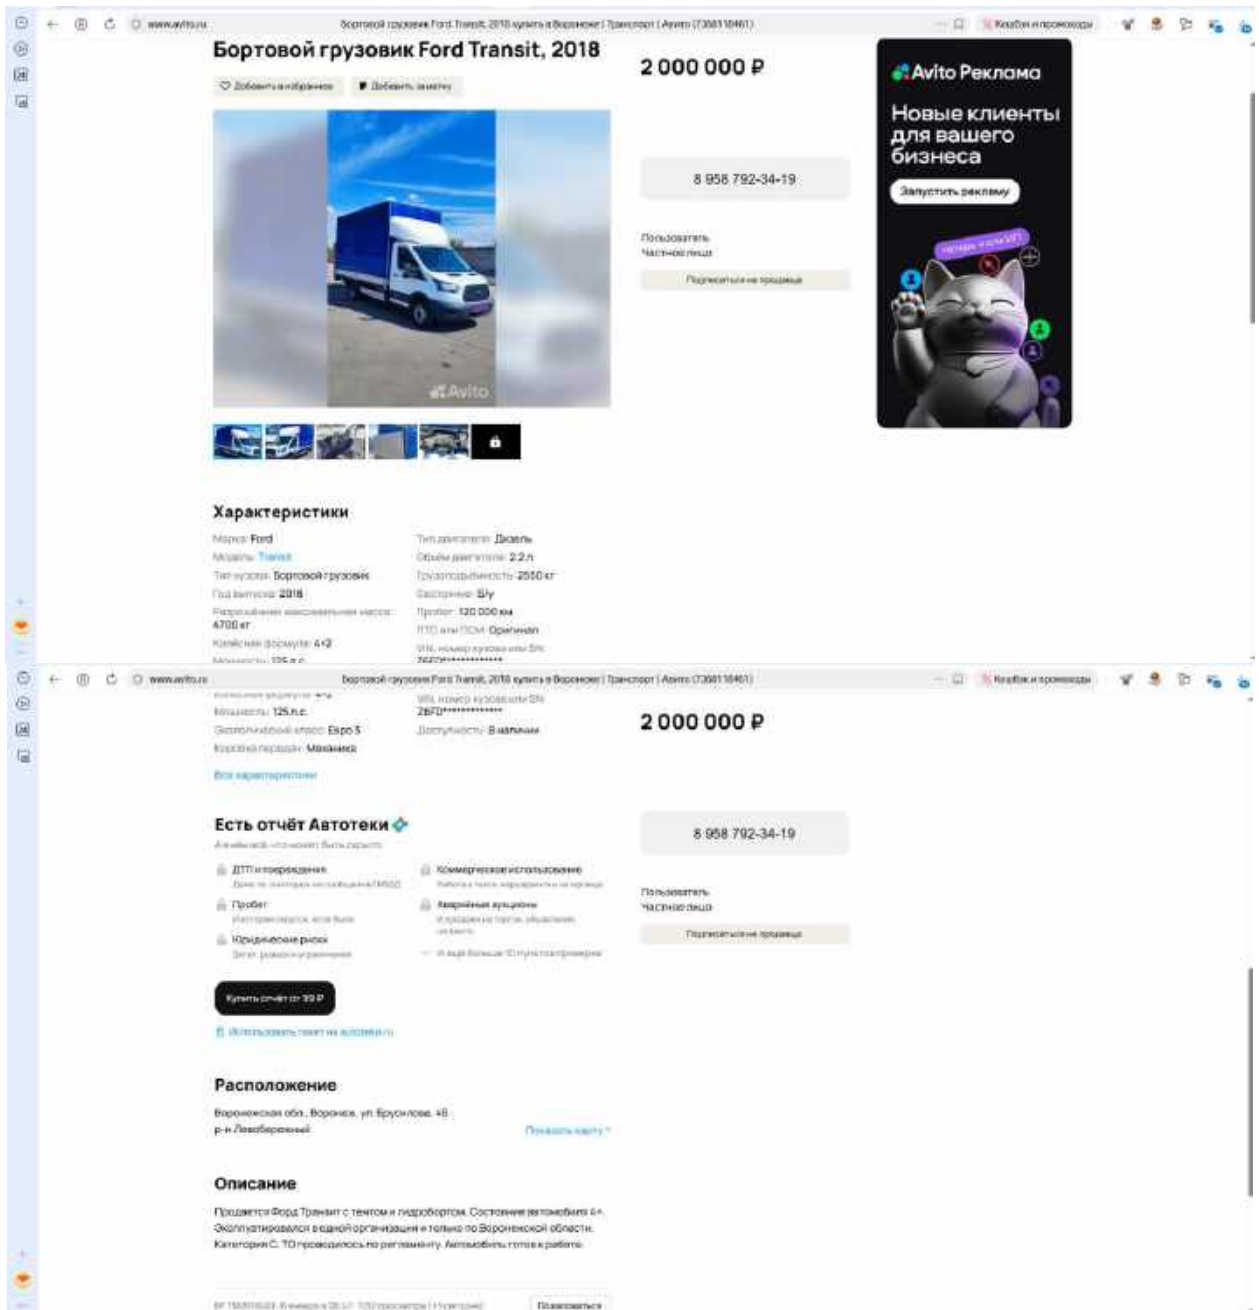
www.avito.ru Бортовой грузовик Ford Transit, 2018 купить в Воронеже | Транспорт | Авито (7368118461)

Бортовой грузовик Ford Transit, 2018

Добавить в избранное
Добавить заметку

2 000 000 ₽

8 958 792-34-19

Пользователь
Частное лицо

Подписаться на продавца

Avito Реклама
Новые клиенты для вашего бизнеса
Запустить рекламу

Avito

Характеристики

Марка: Ford
Модель: Transit
Тип кузова: Бортовой грузовик
Год выпуска: 2018
Разрешённая максимальная масса: 4700 кг
Колёсная формула: 4×2
Мощность: 125 л.с.

Тип двигателя: Дизель
Объём двигателя: 2.2 л
Грузоподъёмность: 2550 кг
Состояние: Б/у
Пробег: 120 000 км
ПТС или ПСМ: Оригинал
VIN, номер кузова или SN: Z6FD**************

www.avito.ru Бортовой грузовик Ford Transit, 2018 купить в Воронеже | Транспорт | Авито (7368118461)

Мощность: 125 л.с.
Экологический класс: Евро 5
Коробка передач: Механика

VIN, номер кузова или SN: Z6FD**************
Доступность: В наличии

Все характеристики

2 000 000 ₽

8 958 792-34-19

Пользователь
Частное лицо

Подписаться на продавца

Есть отчёт Автотеки
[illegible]

ДТП и повреждения
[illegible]
Пробег
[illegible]
Юридические риски
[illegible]

Коммерческое использование
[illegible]
Аварийные аукционы
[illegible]
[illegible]

Купить отчёт от 99 ₽

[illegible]

Расположение

Воронежская обл., Воронеж, ул. Брусилова, 46
р-н Левобережный

Показать карту

Описание

Продается Форд Транзит с тентом и гидробортом. Состояние автомобиля 4+. Эксплуатировался в одной организации и только по Воронежской области. Категория С. ТО проводилось по регламенту. Автомобиль готов к работе.

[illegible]
Поделиться